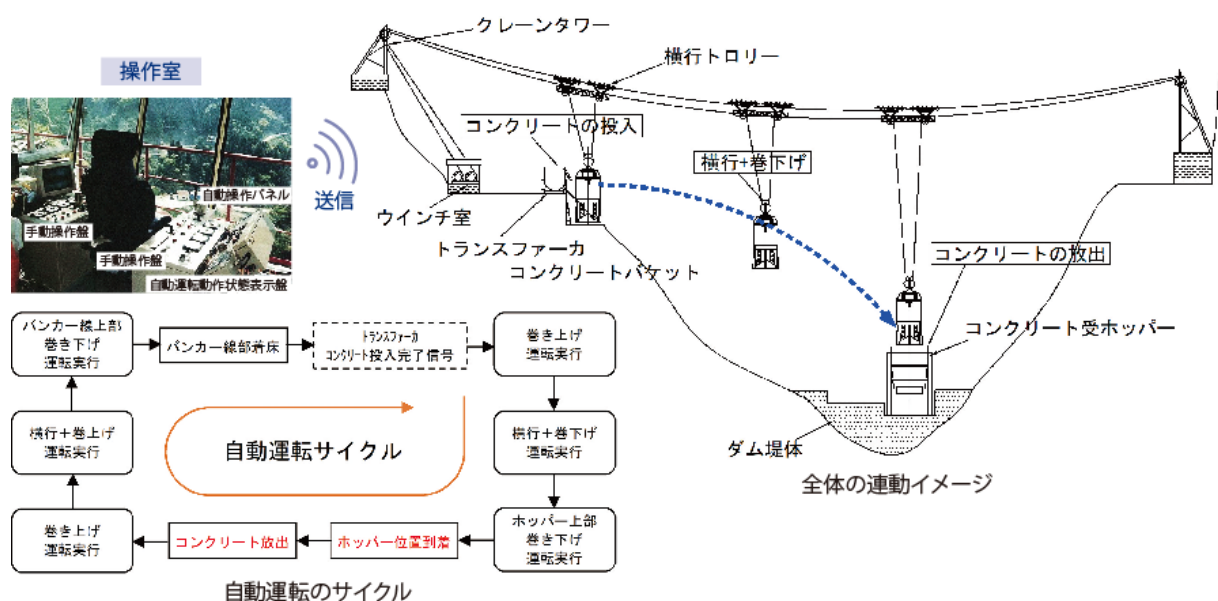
操作室

自動操作パネル

手動操作盤

手動操作盤

自動運転動作状態表示盤

送信

クレーンタワー

横行トロリー

コンクリートの投入

横行+巻下げ

ウインチ室

トランスファーカ

コンクリートバケット

コンクリートの放出

コンクリート受ホッパー

ダム堤体

全体の連動イメージ

バンカー線上部巻き下げ運転実行

バンカー線部着床

トランスファーカ コンクリート投入完了信号

巻き上げ運転実行

横行+巻上げ運転実行

自動運転サイクル

横行+巻下げ運転実行

巻き上げ運転実行

コンクリート放出

ホッパー位置到着

ホッパー上部巻き下げ運転実行

自動運転のサイクル